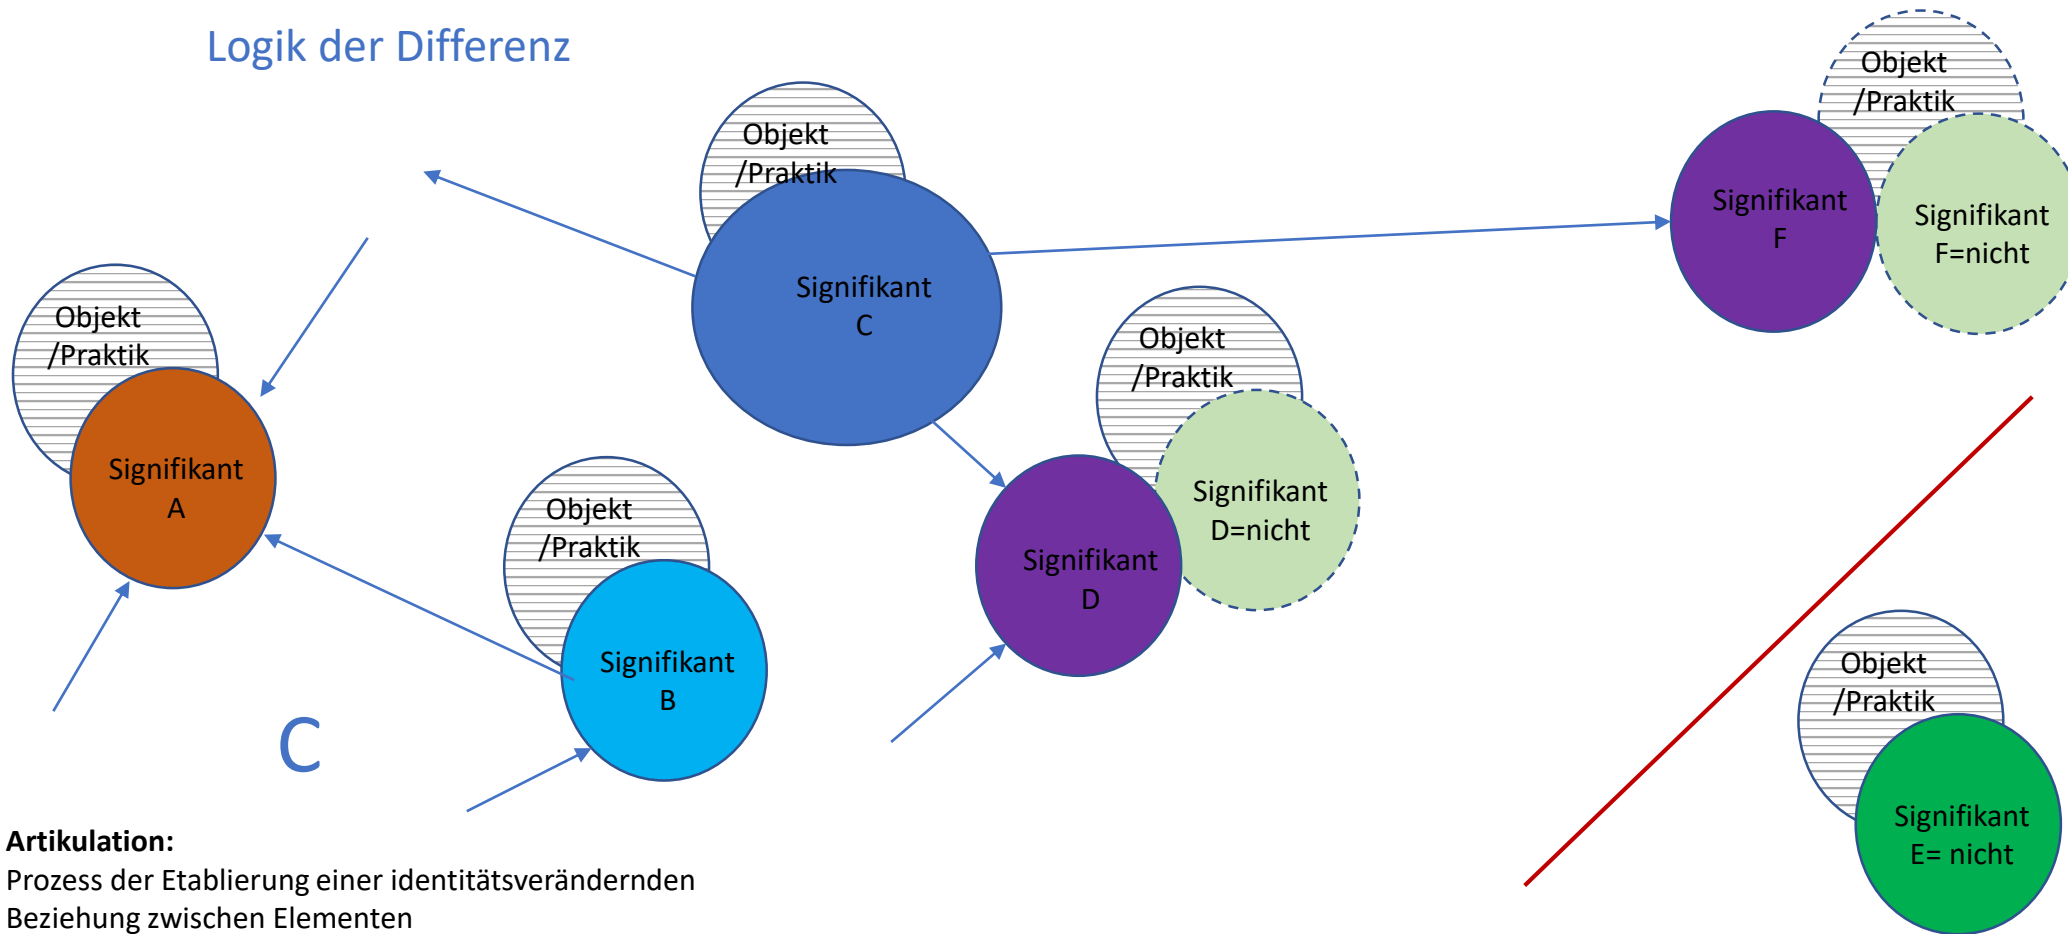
Logik der Differenz

Objekt /Praktik

Signifikant C

Objekt /Praktik

Signifikant F

Signifikant F=nicht

Objekt /Praktik

Signifikant A

Objekt /Praktik

Signifikant D=nicht

Signifikant D

Objekt /Praktik

Signifikant B

C

Objekt /Praktik

Signifikant E= nicht

**Artikulation:**
Prozess der Etablierung einer identitätsverändernden Beziehung zwischen Elementen